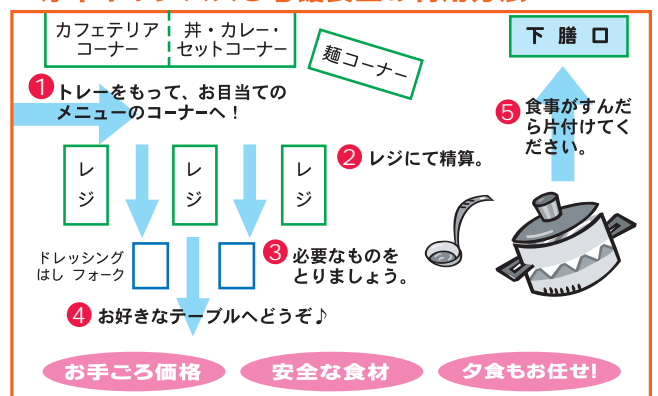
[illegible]

カフェテリア
コーナー

丼・カレー・
セットコーナー

麺コーナー

下膳口

1 トレーをもって、お目当てのメニューのコーナーへ！

5 食事がすんだら片付けてください。

レジ

レジ

レジ

2 レジにて精算。

ドレッシング
はし フォーク

3 必要なものをとりましょう。

4 お好きなテーブルへどうぞ♪

お手ごろ価格

安全な食材

夕食もお任せ!